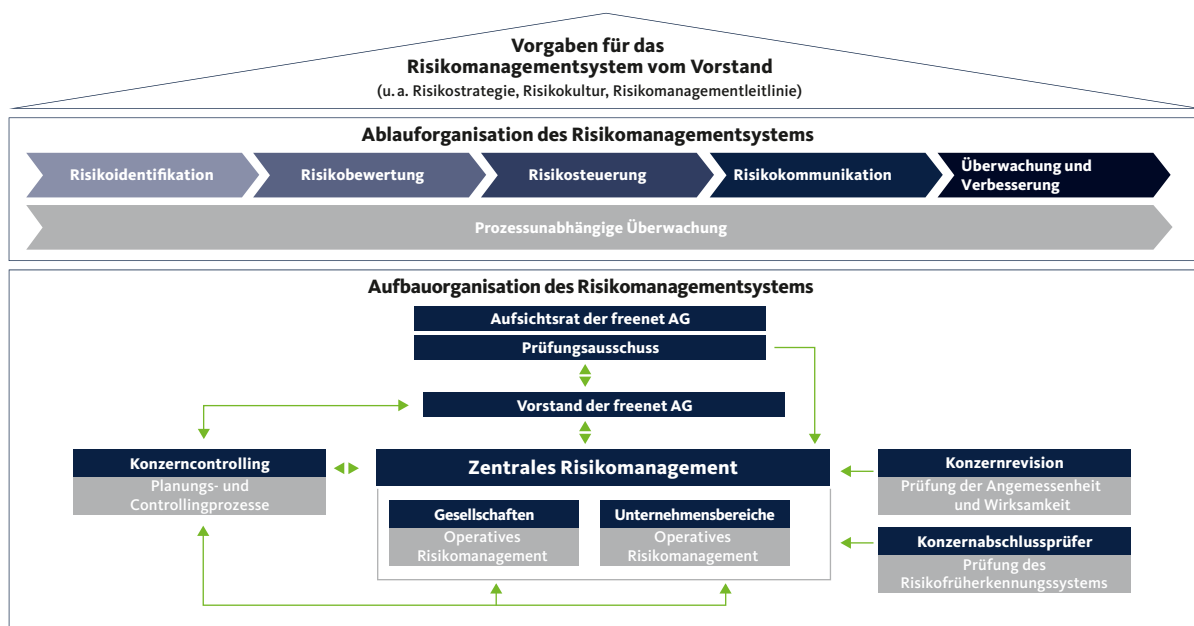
Vorgaben für das
Risikomanagementsystem vom Vorstand
(u. a. Risikostrategie, Risikokultur, Risikomanagementleitlinie)

Ablauforganisation des Risikomanagementsystems

Risikoidentifikation

Risikobewertung

Risikosteuerung

Risikokommunikation

Überwachung und Verbesserung

Prozessunabhängige Überwachung

Aufbauorganisation des Risikomanagementsystems

Aufsichtsrat der freenet AG

Prüfungsausschuss

Vorstand der freenet AG

Konzerncontrolling

Planungs- und Controllingprozesse

Zentrales Risikomanagement

Gesellschaften

Operatives Risikomanagement

Unternehmensbereiche

Operatives Risikomanagement

Konzernrevision

Prüfung der Angemessenheit und Wirksamkeit

Konzernabschlussprüfer

Prüfung des Risikofrüherkennungssystems